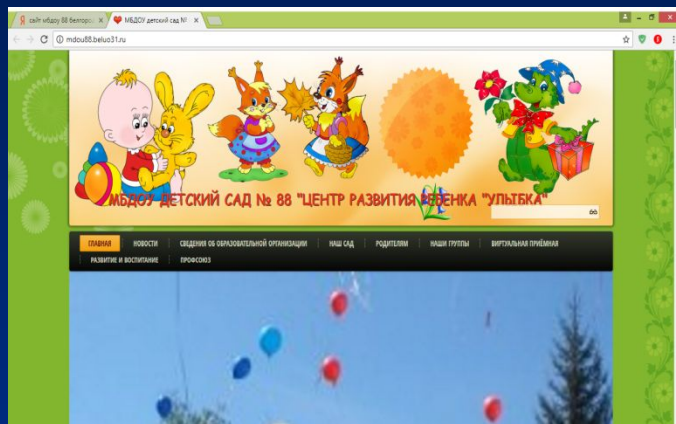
сайт мбдоу 88 белгоро ×
МБДОУ детский сад № ×
mdou88.beluo31.ru

МБДОУ ДЕТСКИЙ САД № 88 "ЦЕНТР РАЗВИТИЯ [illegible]ЕБЕНКА "УЛЫБКА"

ГЛАВНАЯ
НОВОСТИ
СВЕДЕНИЯ ОБ ОБРАЗОВАТЕЛЬНОЙ ОРГАНИЗАЦИИ
НАШ САД
РОДИТЕЛЯМ
НАШИ ГРУППЫ
ВИРТУАЛЬНАЯ ПРИЁМНАЯ
РАЗВИТИЕ И ВОСПИТАНИЕ
ПРОФСОЮЗ